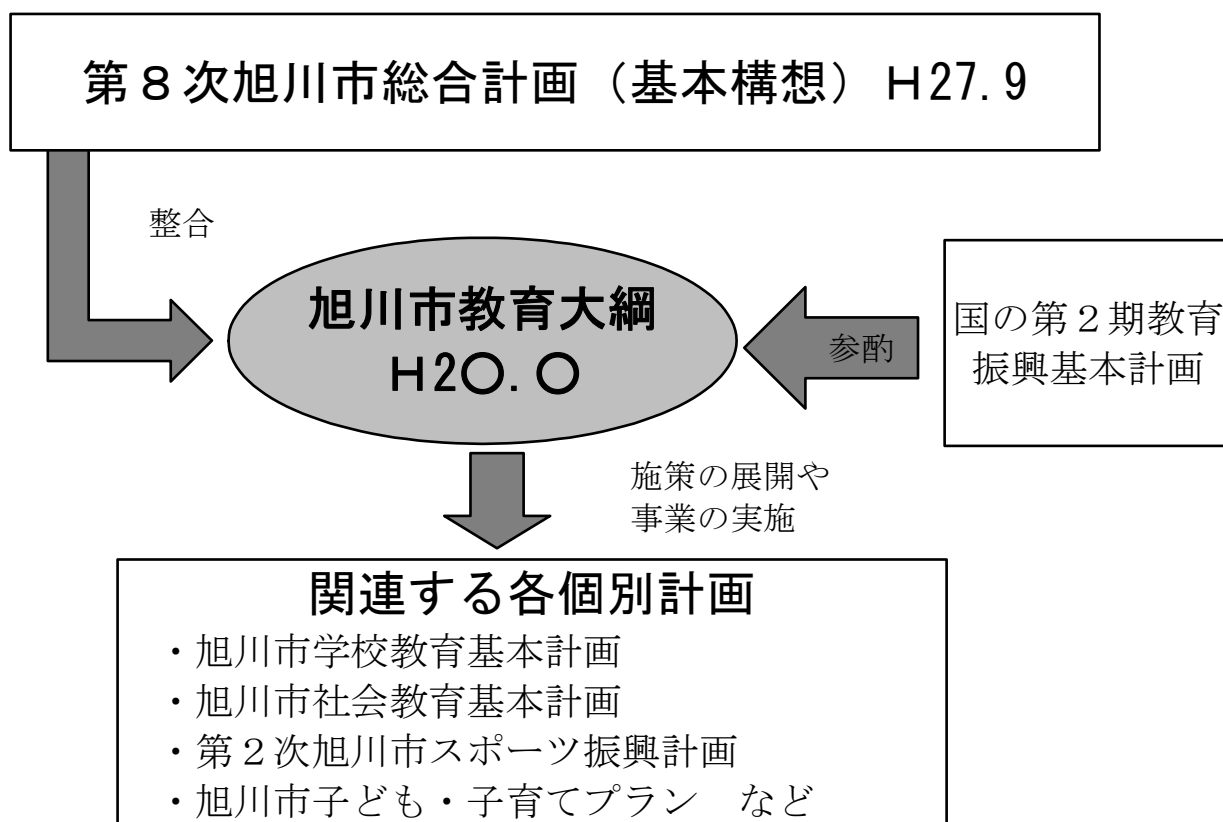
第８次旭川市総合計画（基本構想）H27.9

整合

旭川市教育大綱
H2○.○

参酌

国の第２期教育振興基本計画

施策の展開や事業の実施

関連する各個別計画
・旭川市学校教育基本計画
・旭川市社会教育基本計画
・第２次旭川市スポーツ振興計画
・旭川市子ども・子育てプラン　など